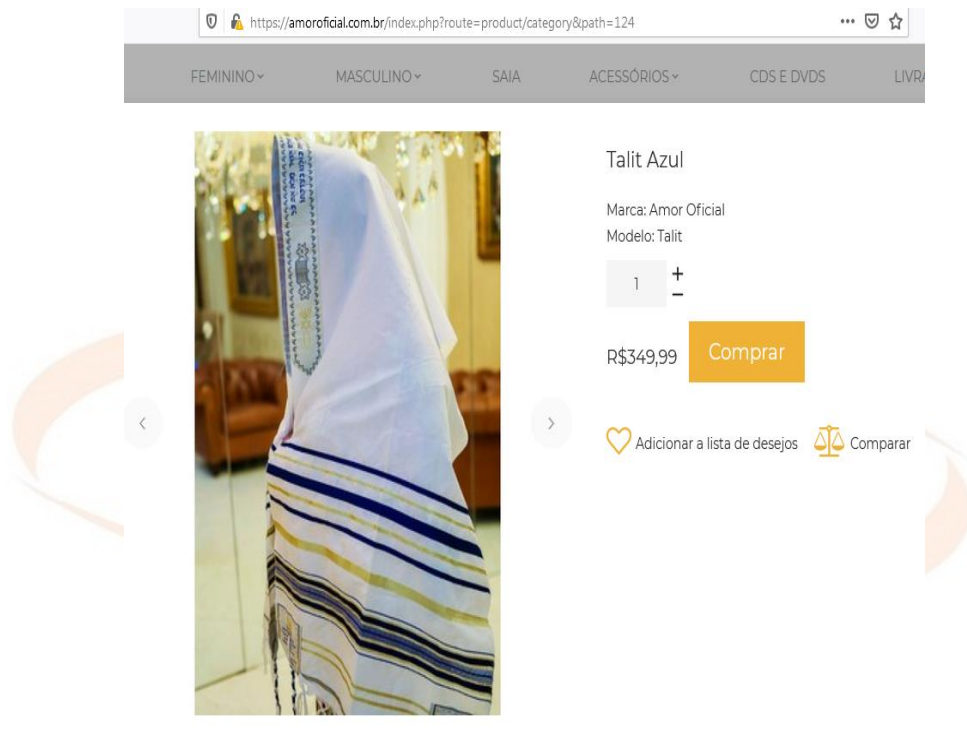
https://amoroficial.com.br/index.php?route=product/category&path=124

FEMININO MASCULINO SAIA ACESSÓRIOS CDS E DVDS LIVR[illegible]

Talit Azul

Marca: Amor Oficial
Modelo: Talit

1 + −

R$349,99 Comprar

Adicionar a lista de desejos Comparar